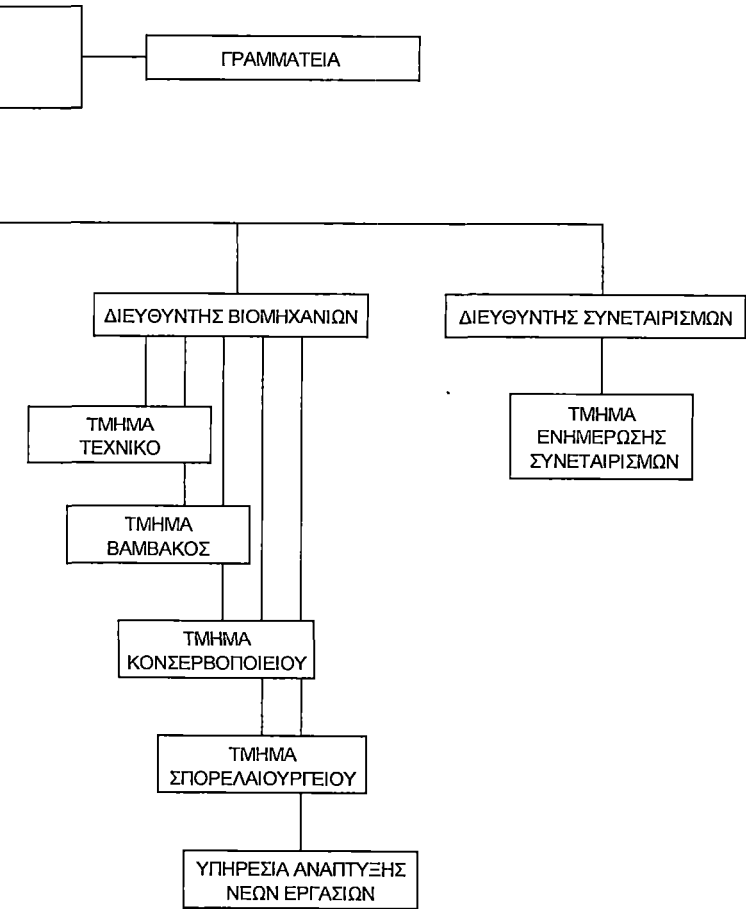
ΓΡΑΜΜΑΤΕΙΑ

ΔΙΕΥΘΥΝΤΗΣ ΒΙΟΜΗΧΑΝΙΩΝ

ΔΙΕΥΘΥΝΤΗΣ ΣΥΝΕΤΑΙΡΙΣΜΩΝ

ΤΜΗΜΑ ΤΕΧΝΙΚΟ

ΤΜΗΜΑ ΕΝΗΜΕΡΩΣΗΣ ΣΥΝΕΤΑΙΡΙΣΜΩΝ

ΤΜΗΜΑ ΒΑΜΒΑΚΟΣ

ΤΜΗΜΑ ΚΟΝΣΕΡΒΟΠΟΙΕΙΟΥ

ΤΜΗΜΑ ΣΠΟΡΕΛΑΙΟΥΡΓΕΙΟΥ

ΥΠΗΡΕΣΙΑ ΑΝΑΠΤΥΞΗΣ ΝΕΩΝ ΕΡΓΑΣΙΩΝ